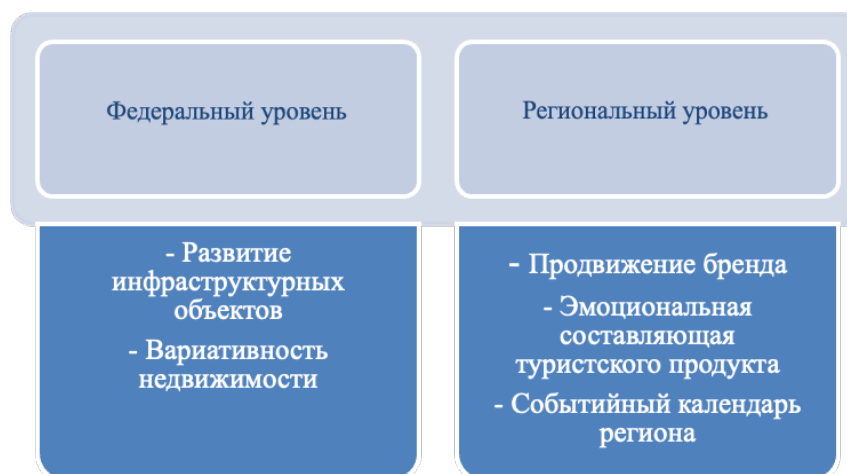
Федеральный уровень

Региональный уровень

- Развитие инфраструктурных объектов

- Вариативность недвижимости

- Продвижение бренда

- Эмоциональная составляющая туристского продукта

- Событийный календарь региона